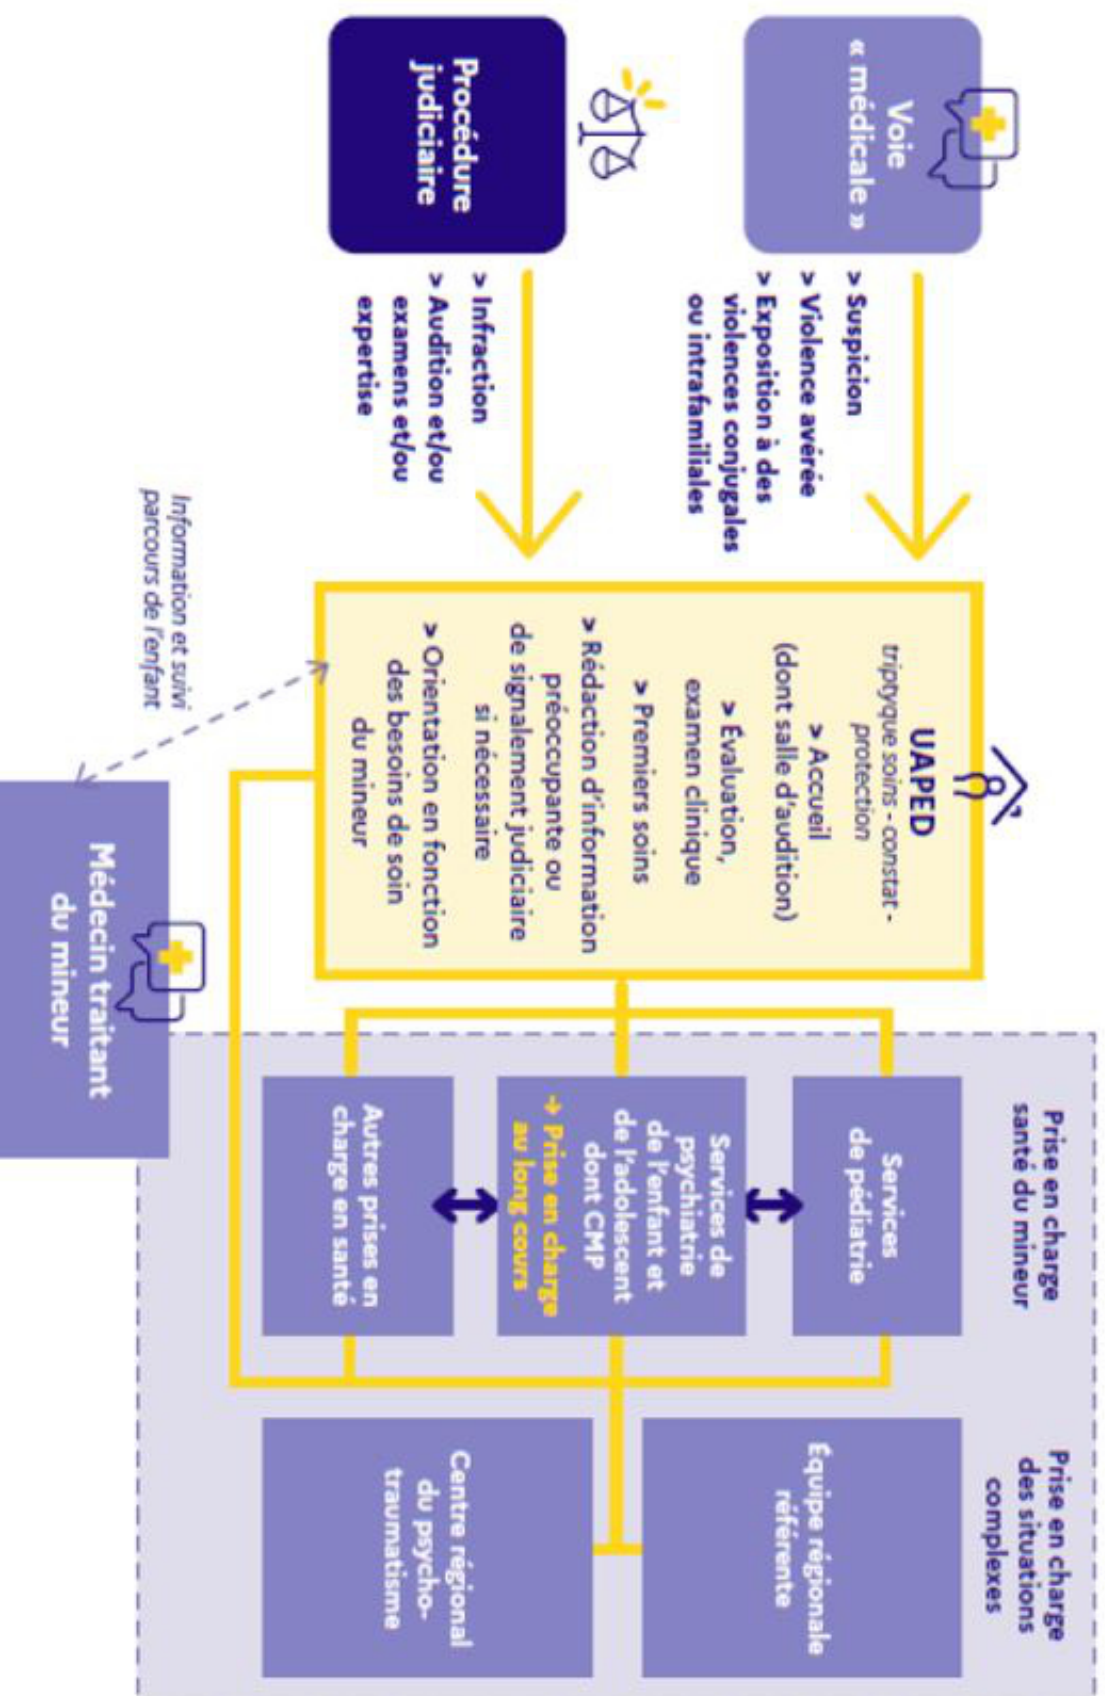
Voie « médicale »

> Suspicion
> Violence avérée
> Exposition à des violences conjugales ou intrafamiliales

Procédure judiciaire

> Infraction
> Audition et/ou examens et/ou expertise

UAPED
triptyque soins - constat - protection
> Accueil (dont salle d'audition)
> Évaluation, examen clinique
> Premiers soins
> Rédaction d'information préoccupante ou de signalement judiciaire si nécessaire
> Orientation en fonction des besoins de soin du mineur

Information et suivi parcours de l'enfant

Médecin traitant du mineur

Prise en charge santé du mineur

Services de pédiatrie

Services de psychiatrie de l'enfant et de l'adolescent dont CMP
→ Prise en charge au long cours

Autres prises en charge en santé

Prise en charge des situations complexes

Equipe régionale référente

Centre régional du psycho-traumatisme